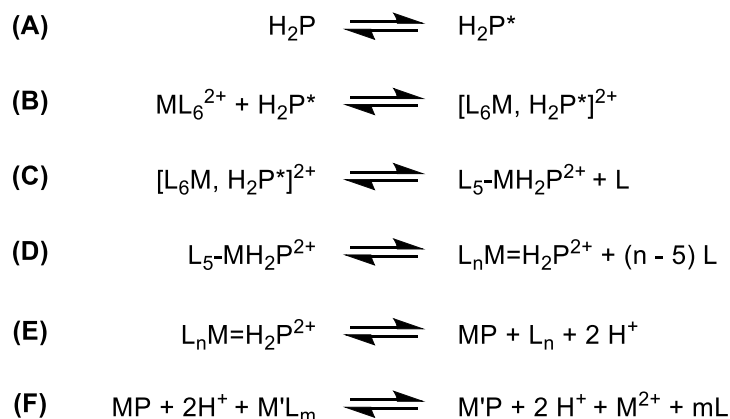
(A) $H_2P \rightleftharpoons H_2P^*$

(B) $ML_6^{2+} + H_2P^* \rightleftharpoons [L_6M, H_2P^*]^{2+}$

(C) $[L_6M, H_2P^*]^{2+} \rightleftharpoons L_5\text{-}MH_2P^{2+} + L$

(D) $L_5\text{-}MH_2P^{2+} \rightleftharpoons L_nM{=}H_2P^{2+} + (n - 5)\ L$

(E) $L_nM{=}H_2P^{2+} \rightleftharpoons MP + L_n + 2\ H^+$

(F) $MP + 2H^+ + M'L_m \rightleftharpoons M'P + 2\ H^+ + M^{2+} + mL$